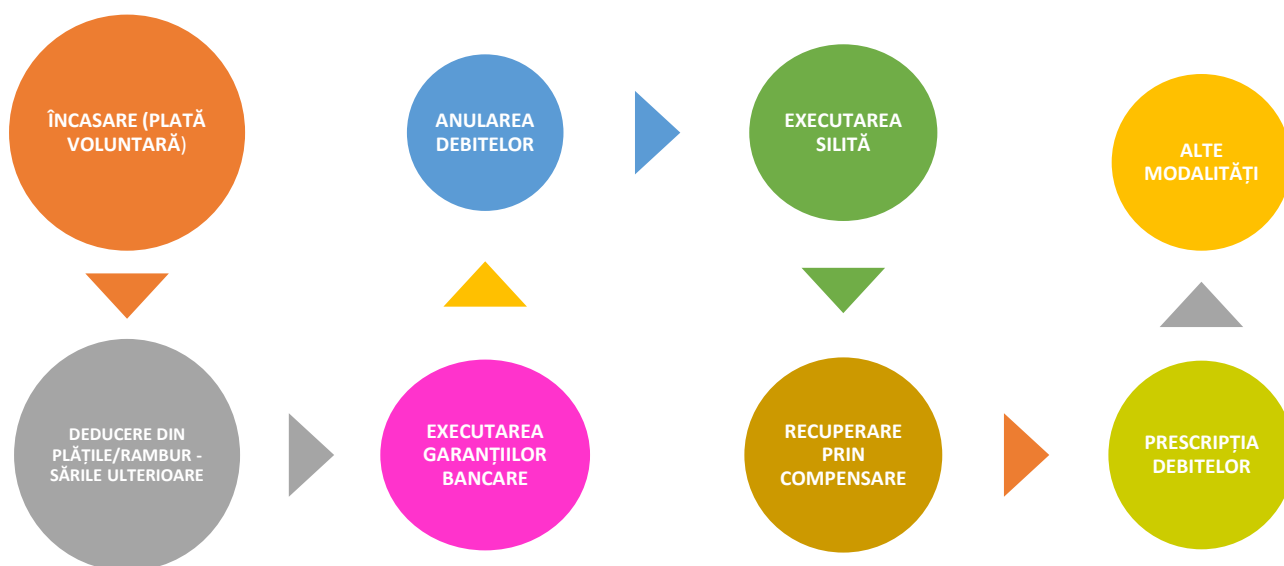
ÎNCASARE (PLATĂ VOLUNTARĂ)

DEDUCERE DIN PLĂȚILE/RAMBUR - SĂRILE ULTERIOARE

EXECUTAREA GARANȚIILOR BANCARE

ANULAREA DEBITELOR

EXECUTAREA SILITĂ

RECUPERARE PRIN COMPENSARE

PRESCRIPȚIA DEBITELOR

ALTE MODALITĂȚI